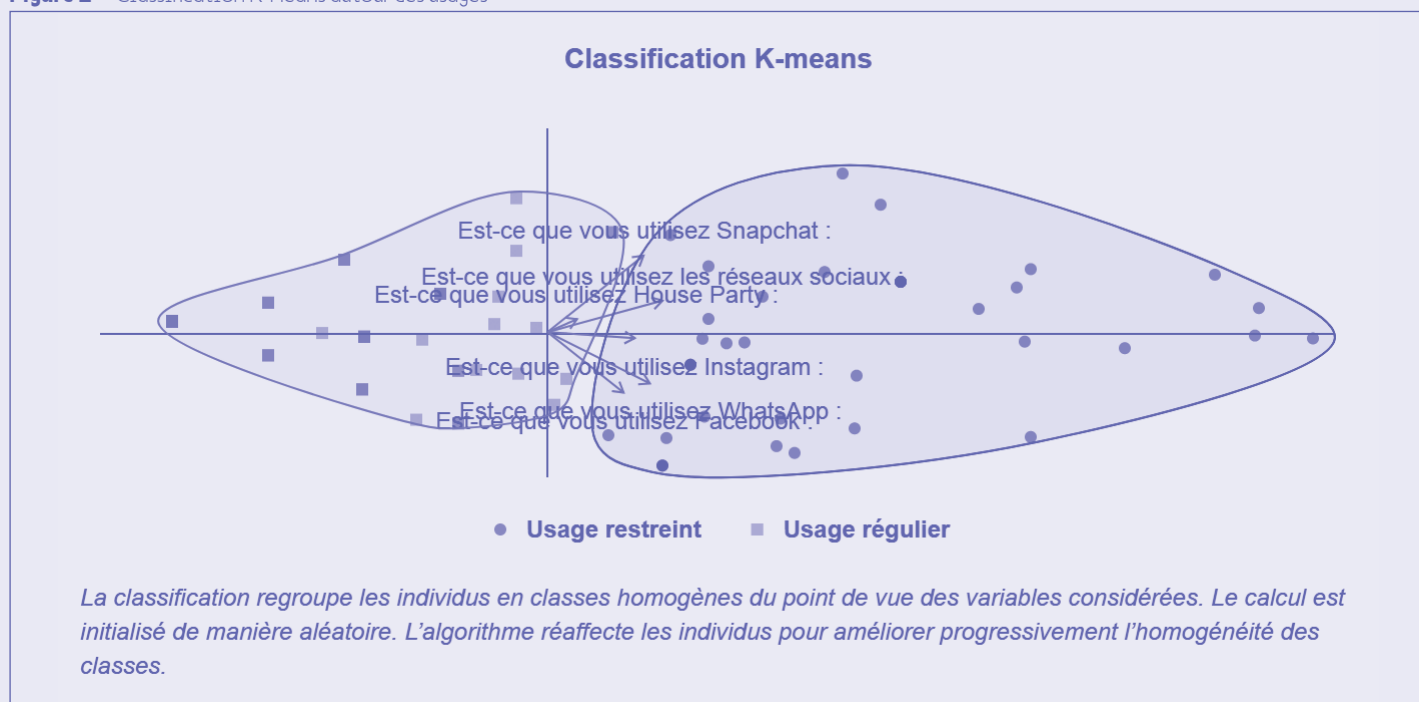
Figure 2 – Classification K-means autour des usages

Classification K-means

Est-ce que vous utilisez Snapchat :

Est-ce que vous utilisez les réseaux sociaux :

Est-ce que vous utilisez House Party :

Est-ce que vous utilisez Instagram :

Est-ce que vous utilisez WhatsApp :

Est-ce que vous utilisez Facebook :

Usage restreint    Usage régulier

La classification regroupe les individus en classes homogènes du point de vue des variables considérées. Le calcul est initialisé de manière aléatoire. L'algorithme réaffecte les individus pour améliorer progressivement l'homogénéité des classes.